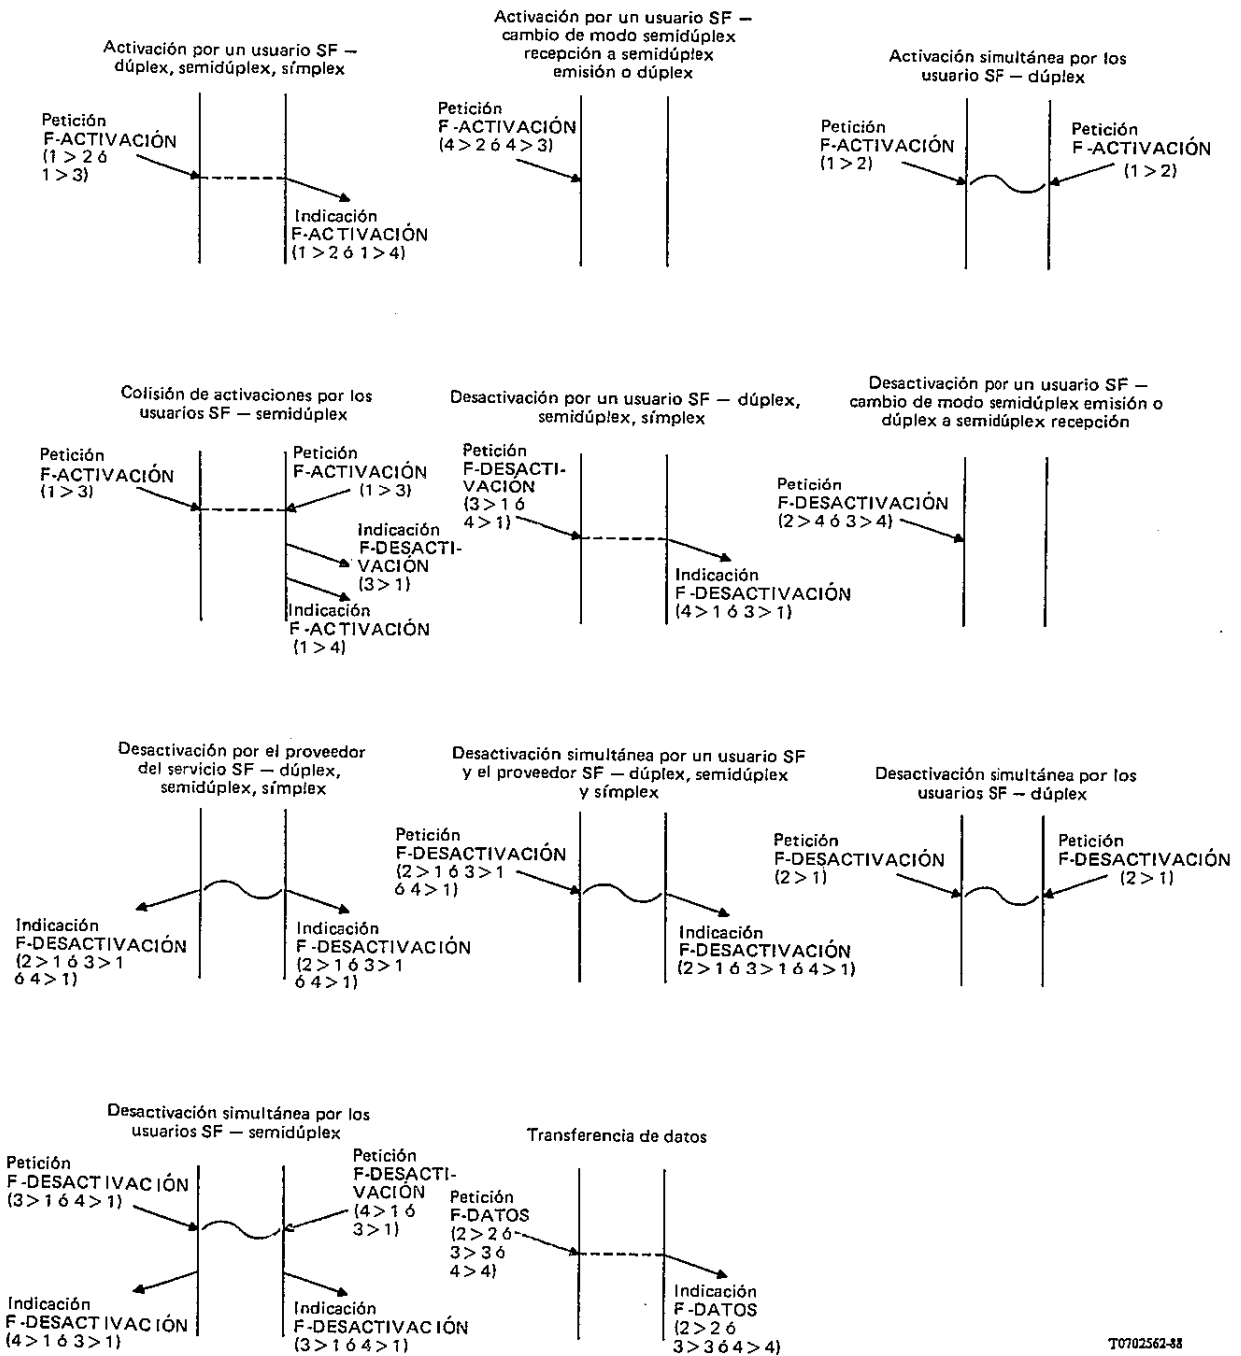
Activación por un usuario SF — dúplex, semidúplex, símplex

Petición F-ACTIVACIÓN (1 > 2 ó 1 > 3)

Indicación F-ACTIVACIÓN (1 > 2 ó 1 > 4)

Activación por un usuario SF — cambio de modo semidúplex recepción a semidúplex emisión o dúplex

Petición F-ACTIVACIÓN (4 > 2 ó 4 > 3)

Activación simultánea por los usuario SF — dúplex

Petición F-ACTIVACIÓN (1 > 2)

Petición F-ACTIVACIÓN (1 > 2)

Colisión de activaciones por los usuarios SF — semidúplex

Petición F-ACTIVACIÓN (1 > 3)

Petición F-ACTIVACIÓN (1 > 3)

Indicación F-DESACTIVACIÓN (3 > 1)

Indicación F-ACTIVACIÓN (1 > 4)

Desactivación por un usuario SF — dúplex, semidúplex, símplex

Petición F-DESACTIVACIÓN (3 > 1 ó 4 > 1)

Indicación F-DESACTIVACIÓN (4 > 1 ó 3 > 1)

Desactivación por un usuario SF — cambio de modo semidúplex emisión o dúplex a semidúplex recepción

Petición F-DESACTIVACIÓN (2 > 4 ó 3 > 4)

Desactivación por el proveedor del servicio SF — dúplex, semidúplex, símplex

Indicación F-DESACTIVACIÓN (2 > 1 ó 3 > 1 ó 4 > 1)

Indicación F-DESACTIVACIÓN (2 > 1 ó 3 > 1 ó 4 > 1)

Desactivación simultánea por un usuario SF y el proveedor SF — dúplex, semidúplex y símplex

Petición F-DESACTIVACIÓN (2 > 1 ó 3 > 1 ó 4 > 1)

Indicación F-DESACTIVACIÓN (2 > 1 ó 3 > 1 ó 4 > 1)

Desactivación simultánea por los usuarios SF — dúplex

Petición F-DESACTIVACIÓN (2 > 1)

Petición F-DESACTIVACIÓN (2 > 1)

Desactivación simultánea por los usuarios SF — semidúplex

Petición F-DESACTIVACIÓN (3 > 1 ó 4 > 1)

Petición F-DESACTIVACIÓN (4 > 1 ó 3 > 1)

Indicación F-DESACTIVACIÓN (4 > 1 ó 3 > 1)

Indicación F-DESACTIVACIÓN (3 > 1 ó 4 > 1)

Transferencia de datos

Petición F-DATOS (2 > 2 ó 3 > 3 ó 4 > 4)

Indicación F-DATOS (2 > 2 ó 3 > 3 ó 4 > 4)

T0702562-88